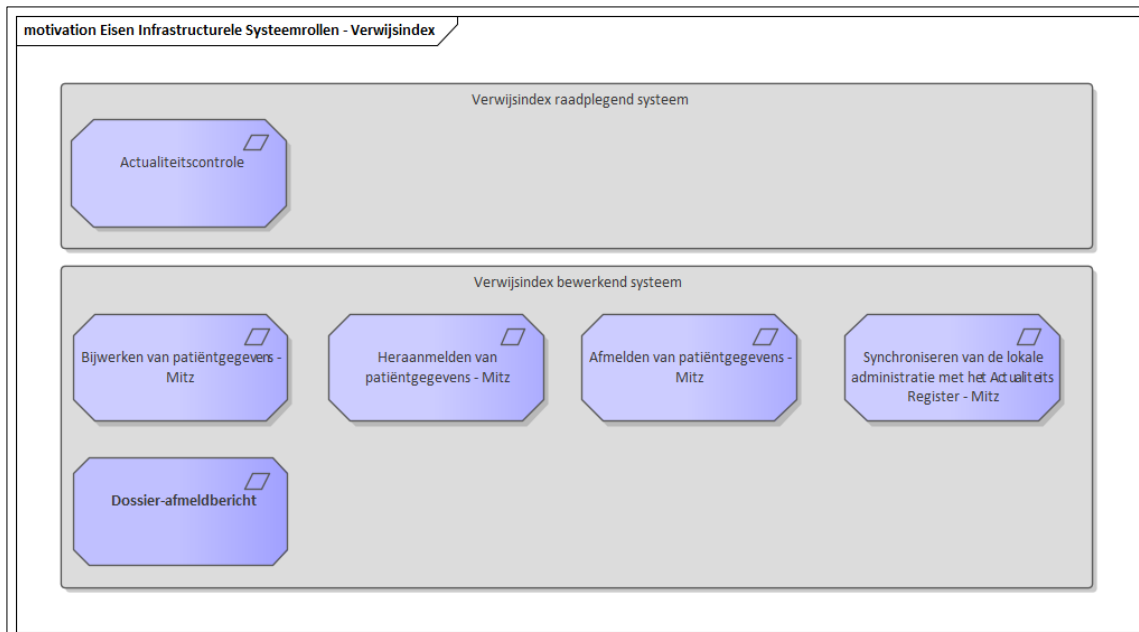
motivation Eisen Infrastructurele Systeemrollen - Verwijsindex

Verwijsindex raadplegend systeem

Actualiteitscontrole

Verwijsindex bewerkend systeem

Bijwerken van patiëntgegevens - Mitz

Heraanmelden van patiëntgegevens - Mitz

Afmelden van patiëntgegevens - Mitz

Synchroniseren van de lokale administratie met het Actualiteits Register - Mitz

Dossier-afmeldbericht